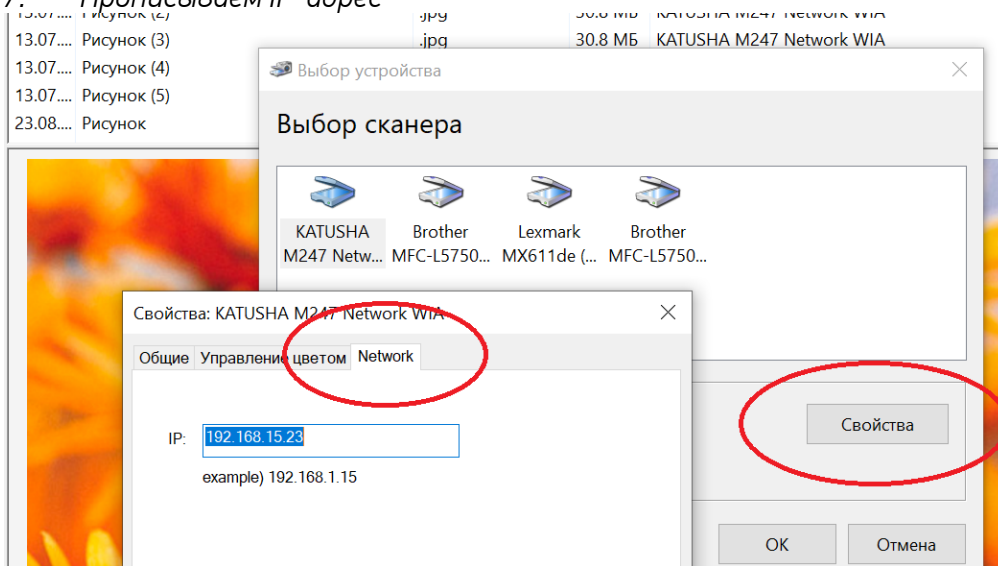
7. Прописываем IP-адрес

| 13.07.... | Рисунок (2) | .jpg | 30.8 МБ | KATUSHA M247 Network WIA |
|---|---|---|---|---|
| 13.07.... | Рисунок (3) | .jpg | 30.8 МБ | KATUSHA M247 Network WIA |
| 13.07.... | Рисунок (4) | | | |
| 13.07.... | Рисунок (5) | | | |
| 23.08.... | Рисунок | | | |

Выбор устройства

Выбор сканера

KATUSHA M247 Netw...
Brother MFC-L5750...
Lexmark MX611de (...
Brother MFC-L5750...

Свойства

OK
Отмена

Свойства: KATUSHA M247 Network WIA

Общие
Управление цветом
Network

IP: 192.168.15.23

example) 192.168.1.15